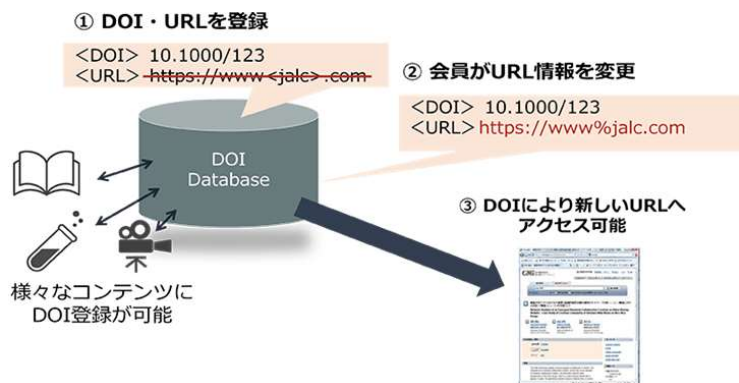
① DOI・URLを登録

<DOI> 10.1000/123
<URL> https://www<jalc>.com

② 会員がURL情報を変更

<DOI> 10.1000/123
<URL> https://www%jalc.com

DOI Database

③ DOIにより新しいURLへアクセス可能

様々なコンテンツにDOI登録が可能